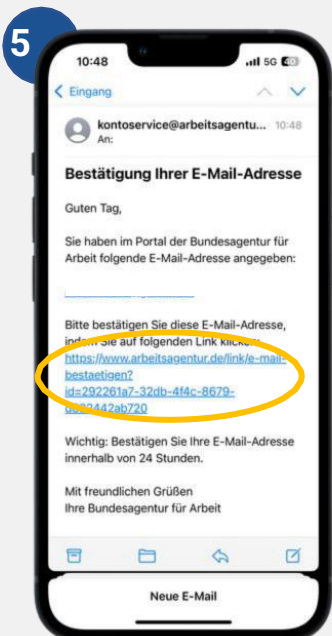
5

10:48 5G 40

Eingang

kontoservice@arbeitsagentu... 10:48
An:

Bestätigung Ihrer E-Mail-Adresse

Guten Tag,

Sie haben im Portal der Bundesagentur für Arbeit folgende E-Mail-Adresse angegeben:

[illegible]

Bitte bestätigen Sie diese E-Mail-Adresse, indem Sie auf folgenden Link klicken: https://www.arbeitsagentur.de/link/e-mail-bestaetigen?id=292261a7-32db-4f4c-8679-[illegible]442ab720

Wichtig: Bestätigen Sie Ihre E-Mail-Adresse innerhalb von 24 Stunden.

Mit freundlichen Grüßen
Ihre Bundesagentur für Arbeit

Neue E-Mail